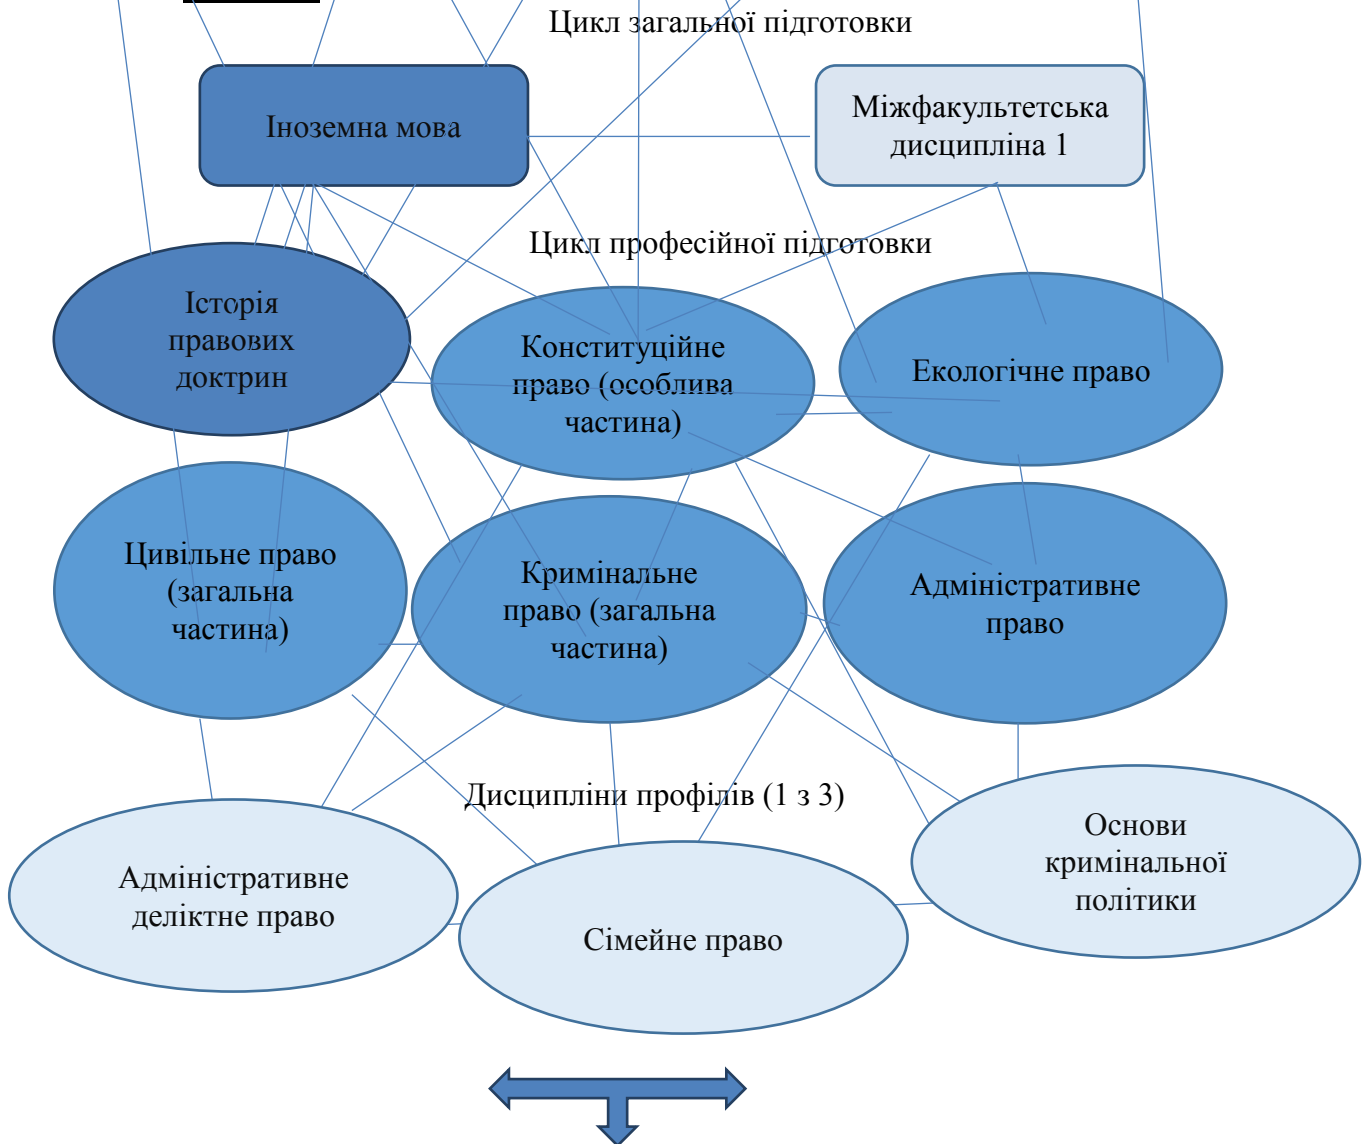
Цикл загальної підготовки

Іноземна мова

Міжфакультетська дисципліна 1

Цикл професійної підготовки

Історія правових доктрин

Конституційне право (особлива частина)

Екологічне право

Цивільне право (загальна частина)

Кримінальне право (загальна частина)

Адміністративне право

Дисципліни профілів (1 з 3)

Основи кримінальної політики

Адміністративне деліктне право

Сімейне право